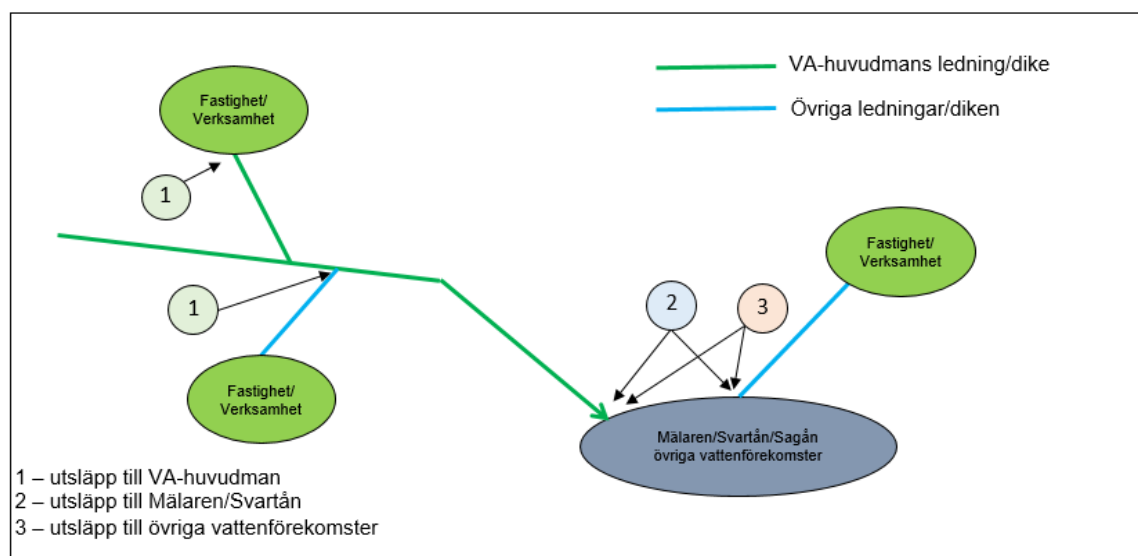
VA-huvudmans ledning/dike

Övriga ledningar/diken

Fastighet/ Verksamhet

1

1

Fastighet/ Verksamhet

Fastighet/ Verksamhet

2

3

Mälaren/Svartån/Sagån övriga vattenförekomster

1 – utsläpp till VA-huvudman
2 – utsläpp till Mälaren/Svartån
3 – utsläpp till övriga vattenförekomster